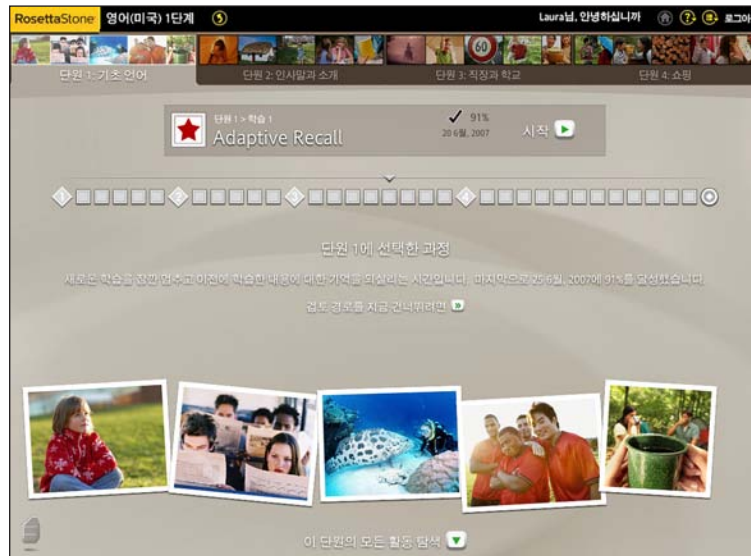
RosettaStone 영어(미국) 1단계

Laura님, 안녕하십니까 로그아

60

단원 1: 기초 언어 단원 2: 인사말과 소개 단원 3: 직장과 학교 단원 4: 쇼핑

단원 1 > 학습 1
Adaptive Recall

✓ 91%
20 6월, 2007

시작

1 2 3 4

단원 1에 선택한 과정

새로운 학습을 잠깐 멈추고 이전에 학습한 내용에 대한 기억을 되살리는 시간입니다. 마지막으로 25 6월, 2007에 91%를 달성했습니다.

검토 경로를 지금 건너뛰려면

이 단원의 모든 활동 탐색